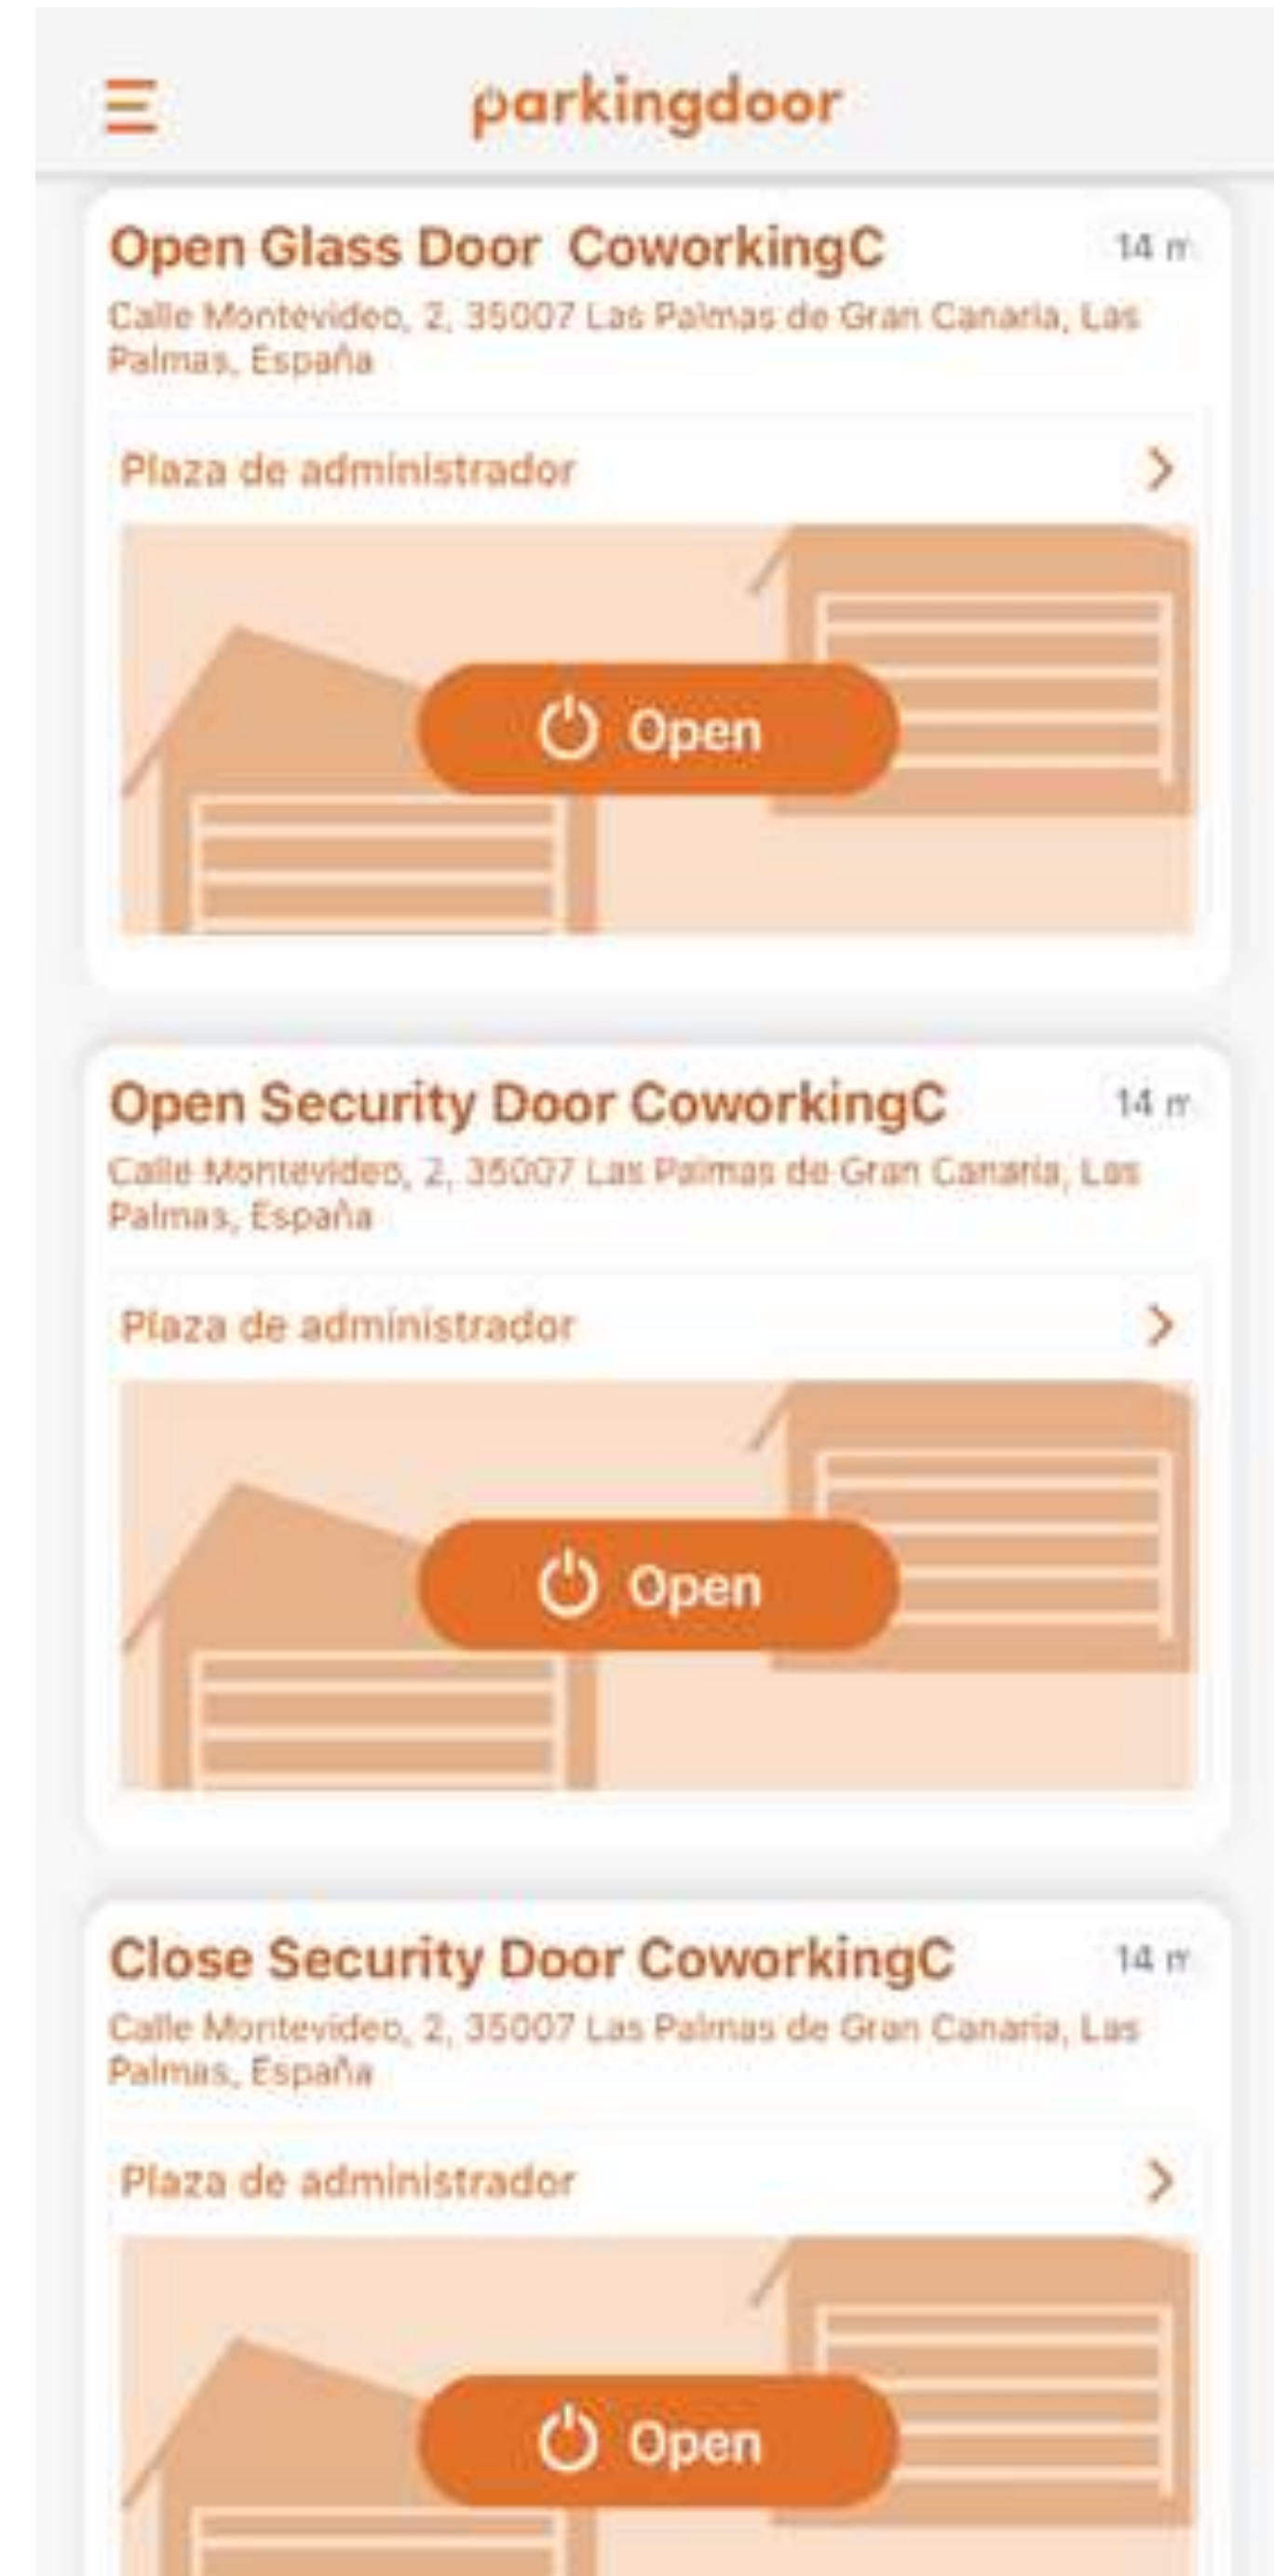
parkingdoor

Open Glass Door CoworkingC 14 m
Calle Montevideo, 2, 35007 Las Palmas de Gran Canaria, Las Palmas, España

Plaza de administrador ›

Open

Open Security Door CoworkingC 14 m
Calle Montevideo, 2, 35007 Las Palmas de Gran Canaria, Las Palmas, España

Plaza de administrador ›

Open

Close Security Door CoworkingC 14 m
Calle Montevideo, 2, 35007 Las Palmas de Gran Canaria, Las Palmas, España

Plaza de administrador ›

Open